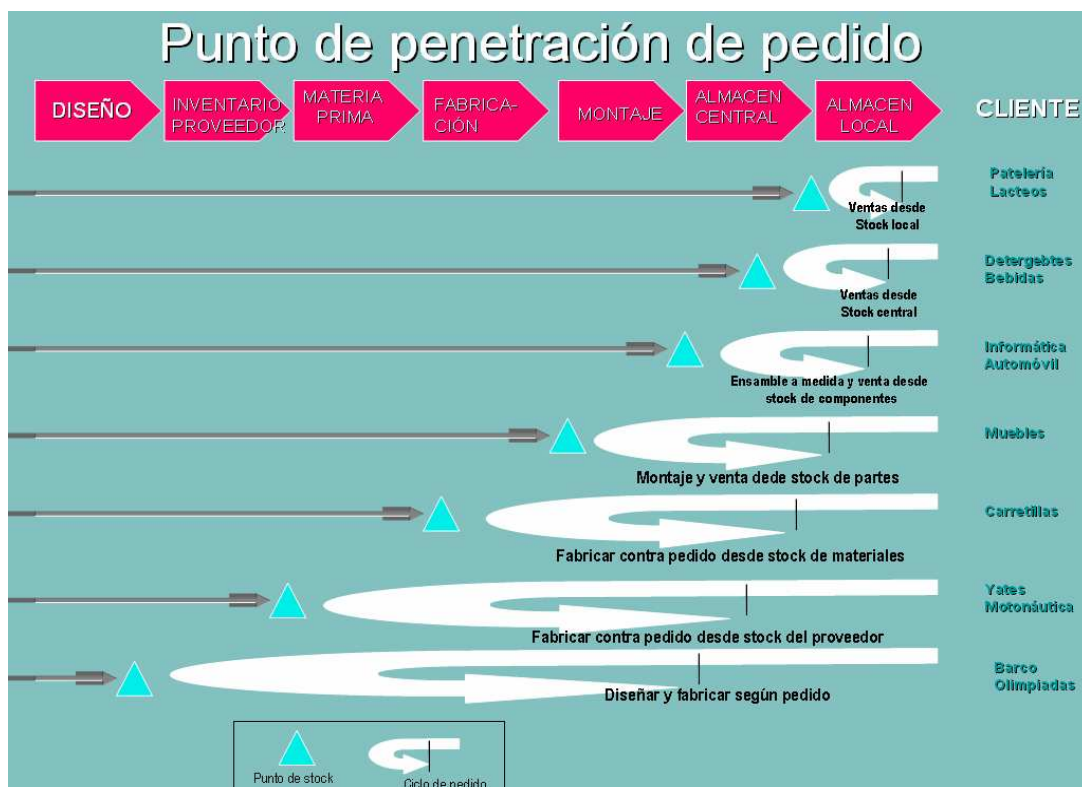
Punto de penetración de pedido

DISEÑO

INVENTARIO PROVEEDOR

MATERIA PRIMA

FABRICA-CIÓN

MONTAJE

ALMACEN CENTRAL

ALMACEN LOCAL

CLIENTE

Pateleria Lacteos

Ventas desde Stock local

Detergebtes Bebidas

Ventas desde Stock central

Informática Automóvil

Ensamble a medida y venta desde stock de componentes

Muebles

Montaje y venta dede stock de partes

Carretillas

Fabricar contra pedido desde stock de materiales

Yates Motonáutica

Fabricar contra pedido desde stock del proveedor

Barco Olimpiadas

Diseñar y fabricar según pedido

Punto de stock

Ciclo de pedido